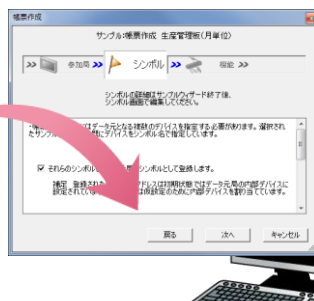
帳票作成

サンプル:帳票作成 生産管理板(月単位)

>> 参加局 >> シンボル >> 概要 >>

シンボルの詳細はサンプルウィザード終了後、シンボル画面で編集してください。

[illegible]はデータ元となる種別のデバイスを指定する必要があります。選択されたサンプル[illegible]にデバイスをシンボル名で指定しています。

☑ それらのシンボル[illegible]シンボルとして登録します。

補足 登録され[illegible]ドレスは初期状態ではデータ元局の内部デバイスに設定されて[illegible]登録後に内部デバイスを割り当てています。

戻る 次へ キャンセル